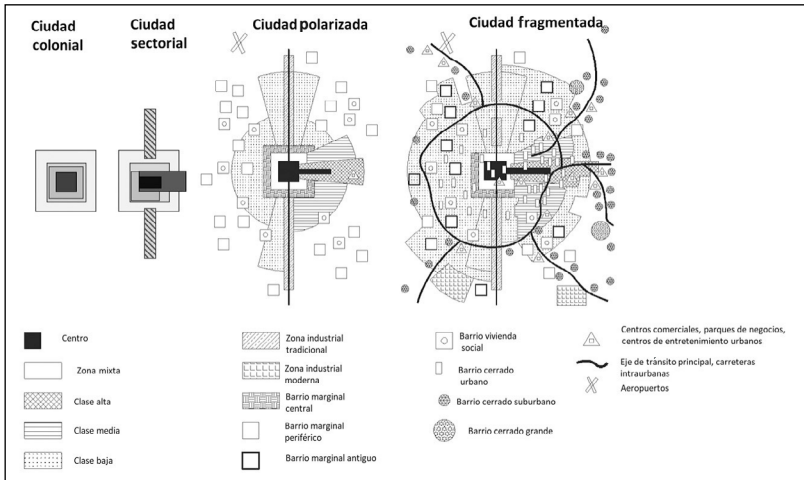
Ciudad colonial

Ciudad sectorial

Ciudad polarizada

Ciudad fragmentada

Centro

Zona mixta

Clase alta

Clase media

Clase baja

Zona industrial tradicional

Zona industrial moderna

Barrio marginal central

Barrio marginal periférico

Barrio marginal antiguo

Barrio vivienda social

Barrio cerrado urbano

Barrio cerrado suburbano

Barrio cerrado grande

Centros comerciales, parques de negocios, centros de entretenimiento urbanos

Eje de tránsito principal, carreteras intraurbanas

Aeropuertos